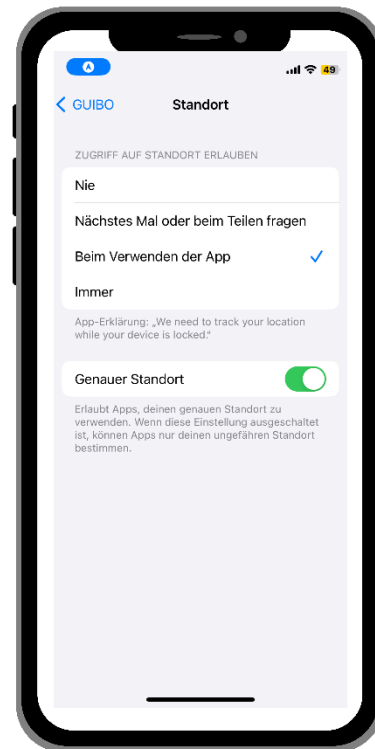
49

GUIBO Standort

ZUGRIFF AUF STANDORT ERLAUBEN

Nie

Nächstes Mal oder beim Teilen fragen

Beim Verwenden der App

Immer

App-Erklärung: „We need to track your location while your device is locked."

Genauer Standort

Erlaubt Apps, deinen genauen Standort zu verwenden. Wenn diese Einstellung ausgeschaltet ist, können Apps nur deinen ungefähren Standort bestimmen.